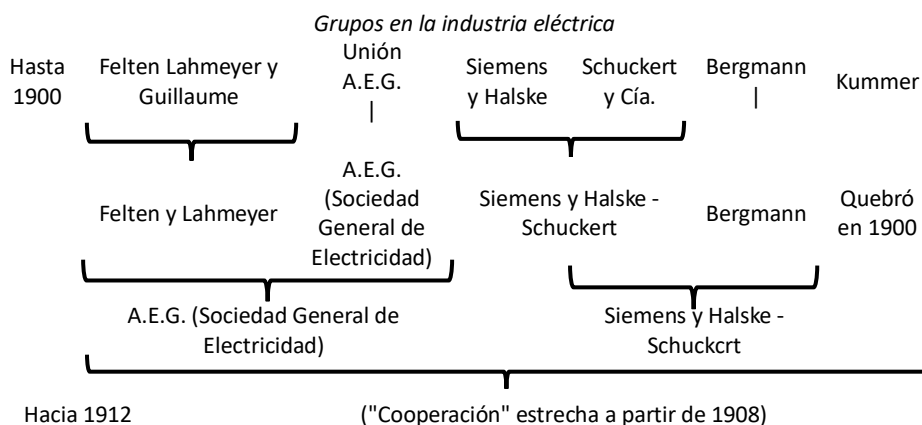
*Grupos en la industria eléctrica*

Hasta 1900

Felten Lahmeyer y Guillaume

Unión A.E.G.
|

Siemens y Halske

Schuckert y Cía.

Bergmann
|

Kummer

Felten y Lahmeyer

A.E.G. (Sociedad General de Electricidad)

Siemens y Halske - Schuckert

Bergmann

Quebró en 1900

A.E.G. (Sociedad General de Electricidad)

Siemens y Halske - Schuckcrt

Hacia 1912

("Cooperación" estrecha a partir de 1908)